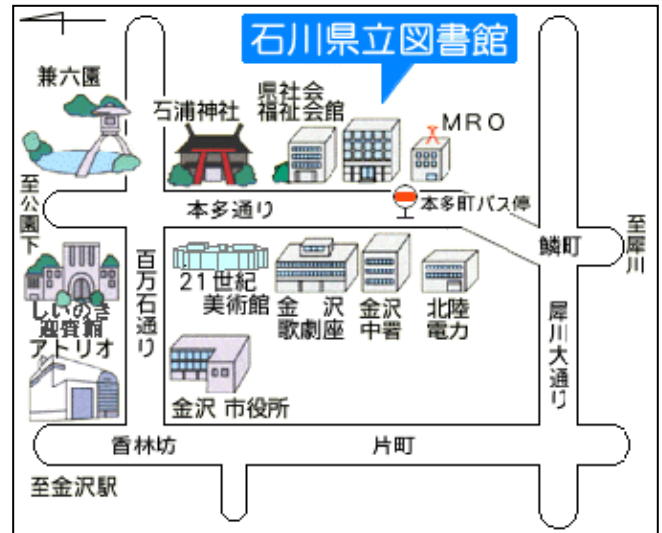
石川県立図書館

兼六園

石浦神社

県社会福祉会館

MRO

至公園下

本多通り

本多町バス停

鱗町

至犀川

21世紀美術館

金沢歌劇座

金沢中署

北陸電力

百万石通り

しいのき迎賓館

アトリオ

犀川大通り

金沢 市役所

香林坊

片町

至金沢駅